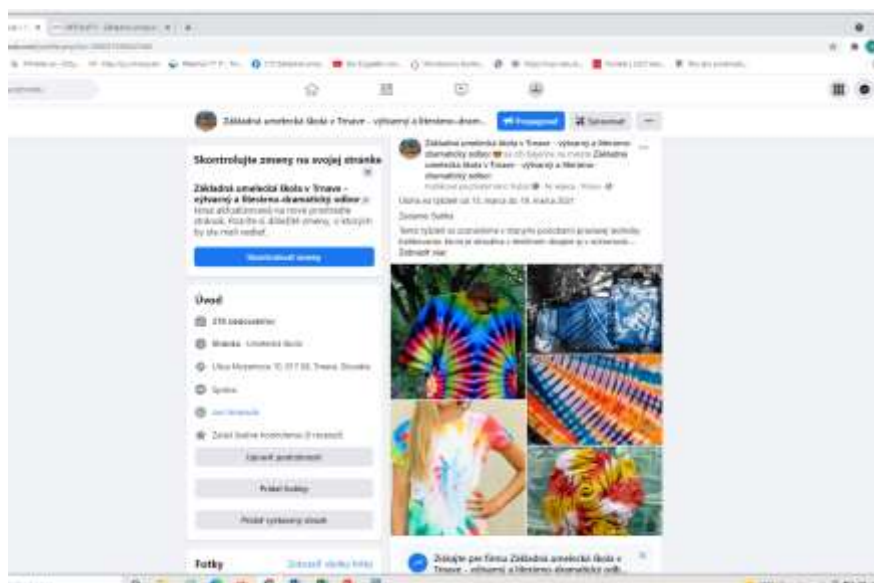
Základná umelecká škola v Trnave - výtvarný a literárno-dramatický...

Skontrolujte zmeny na svojej stránke

Základná umelecká škola v Trnave - výtvarný a literárno-dramatický odbor je teraz aktualizovaná na nové prostredie stránok. Kliknite si, aké zmeny, o ktorých by ste mali vedieť.

Skontrolovať zmeny

Úvod

276 zadaní/odberov

Stránka · Umelecká škola

Ulica Mozartova 10, 917 08, Trnava, Slovakia

Spoľahlivosť

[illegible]

Zatiaľ žiadne hodnotenia (0 recenzií)

Upraviť podrobnosti

Pridať fotky

Pridať vybrané obsahy

Fotky

Zobraziť všetky fotky

Základná umelecká škola v Trnave - výtvarný a literárno-dramatický odbor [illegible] Základná umelecká škola v Trnave - výtvarný a literárno-dramatický odbor

Úloha na týždeň od 15. marca do 19. marca 2021

Zimanie Batika

Tento týždeň sa zoznámime s starými postupmi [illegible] techniky... Zobraziť viac

Získajte pre firmu Základná umelecká škola v Trnave - výtvarný a literárno-dramatický odb...